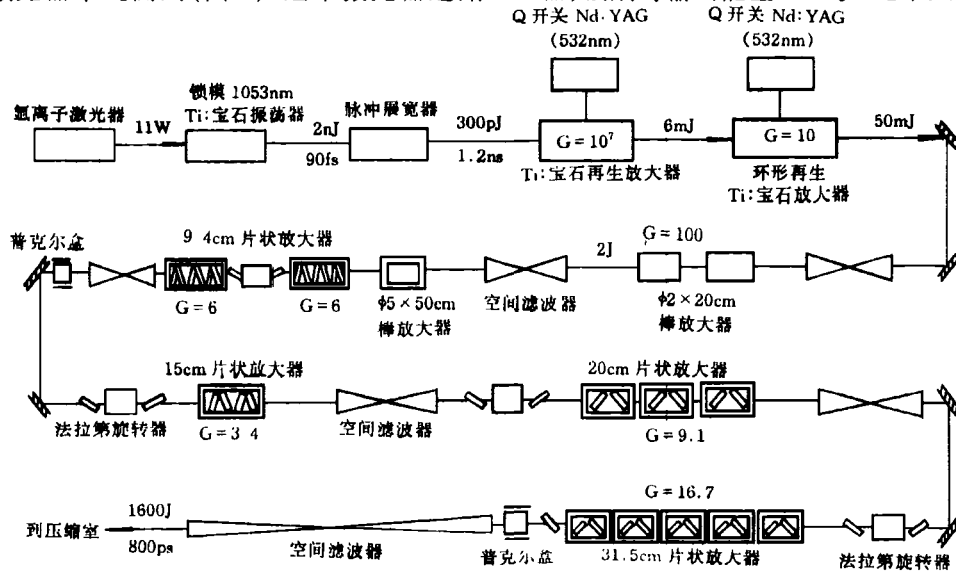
Q开关 Nd:YAG (532nm)

Q开关 Nd:YAG (532nm)

氩离子激光器

11W

锁模 1053nm Ti:宝石振荡器

2nJ

90fs

脉冲展宽器

300pJ

1.2ns

$G = 10^7$

Ti:宝石再生放大器

6mJ

G = 10

环形再生 Ti:宝石放大器

50mJ

普克尔盒

9 4cm 片状放大器

G = 6

G = 6

$\phi5 \times 50$cm 棒放大器

空间滤波器

2J

G = 100

$\phi2 \times 20$cm 棒放大器

15cm 片状放大器

法拉第旋转器

G = 3 4

空间滤波器

20cm 片状放大器

G = 9.1

G = 16.7

到压缩室

1600J

800ps

空间滤波器

普克尔盒

31.5cm 片状放大器

法拉第旋转器